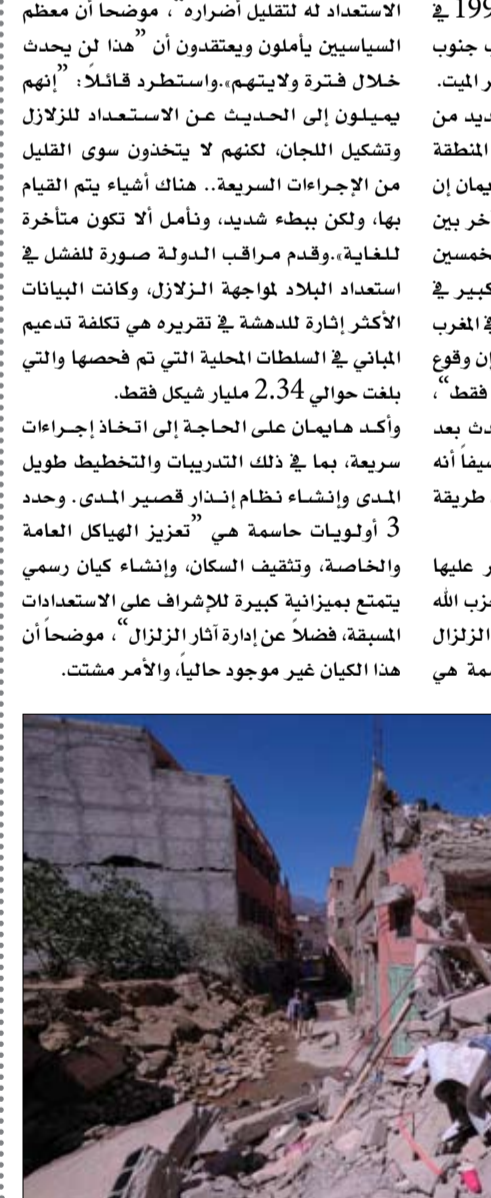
الاستعداد له لتقليل أضراره"، موضحاً أن معظم السياسيين يأملون ويعتقدون أن "هذا لن يحدث خلال فترة ولايتهم».واستطرد قائلاً: "إنهم يميلون إلى الحديث عن الاستعداد للزلازل وتشكيل اللجان، لكنهم لا يتخذون سوى القليل من الإجراءات السريعة.. هناك أشياء يتم القيام بها، ولكن ببطء شديد، ونأمل ألا تكون متأخرة للغاية».وقدم مراقب الدولة صورة للفشل في استعداد البلاد لمواجهة الزلازل، وكانت البيانات الأكثر إثارة للدهشة في تقريره هي تكلفة تدعيم المباني في السلطات المحلية التي تم فحصها والتي بلغت حوالي 2.34 مليار شيكل فقط.

وأكد هايمان على الحاجة إلى اتخاذ إجراءات سريعة، بما في ذلك التدريبات والتخطيط طويل المدى وإنشاء نظام إنذار قصير المدى. وحدد 3 أولويات حاسمة هي "تعزيز الهياكل العامة والخاصة، وتثقيف السكان، وإنشاء كيان رسمي يتمتع بميزانية كبيرة للإشراف على الاستعدادات المسبقة، فضلاً عن إدارة آثار الزلزال"، موضحاً أن هذا الكيان غير موجود حالياً، والأمر مشتت.

199 في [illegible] جنوب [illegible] المیت. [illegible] دید من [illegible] المنطقة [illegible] يمان إن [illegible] خر بين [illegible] خمسين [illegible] كبير في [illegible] في المغرب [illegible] إن وقوع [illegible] فقط"، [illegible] دث بعد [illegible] سيفاً أنه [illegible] طريقة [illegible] ر عليها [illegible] زب الله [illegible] الزلزال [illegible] سمة هي